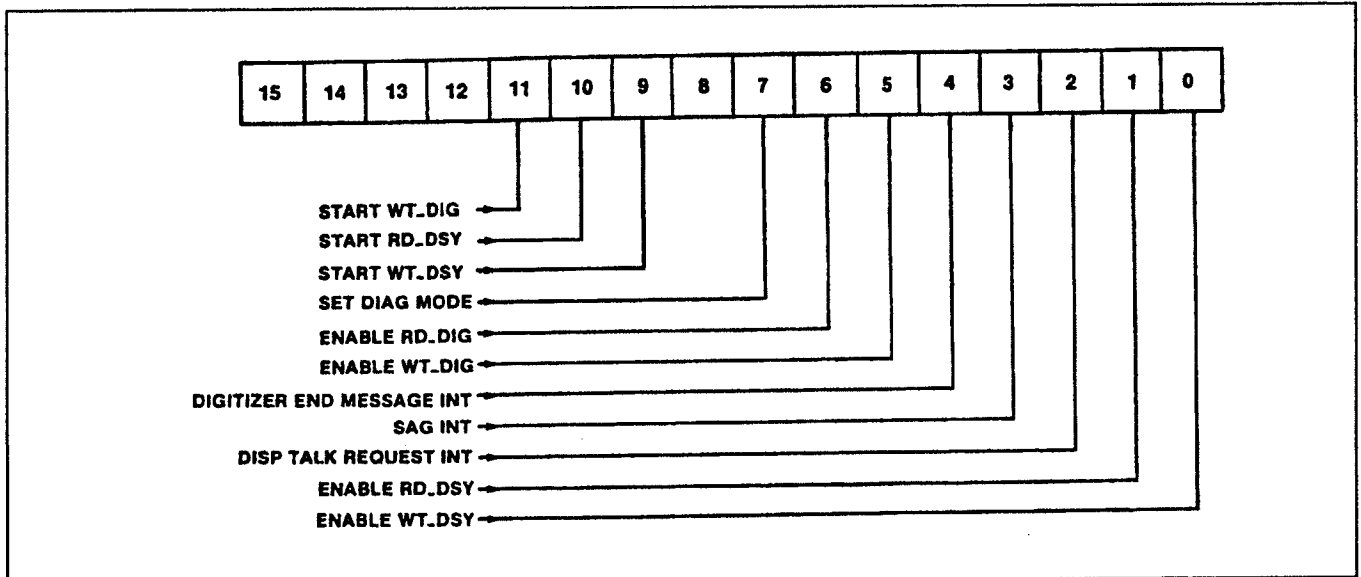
| 15 | 14 | 13 | 12 | 11 | 10 | 9 | 8 | 7 | 6 | 5 | 4 | 3 | 2 | 1 | 0 |
|---|---|---|---|---|---|---|---|---|---|---|---|---|---|---|---|

START WT_DIG
START RD_DSY
START WT_DSY
SET DIAG MODE
ENABLE RD_DIG
ENABLE WT_DIG
DIGITIZER END MESSAGE INT
SAG INT
DISP TALK REQUEST INT
ENABLE RD_DSY
ENABLE WT_DSY